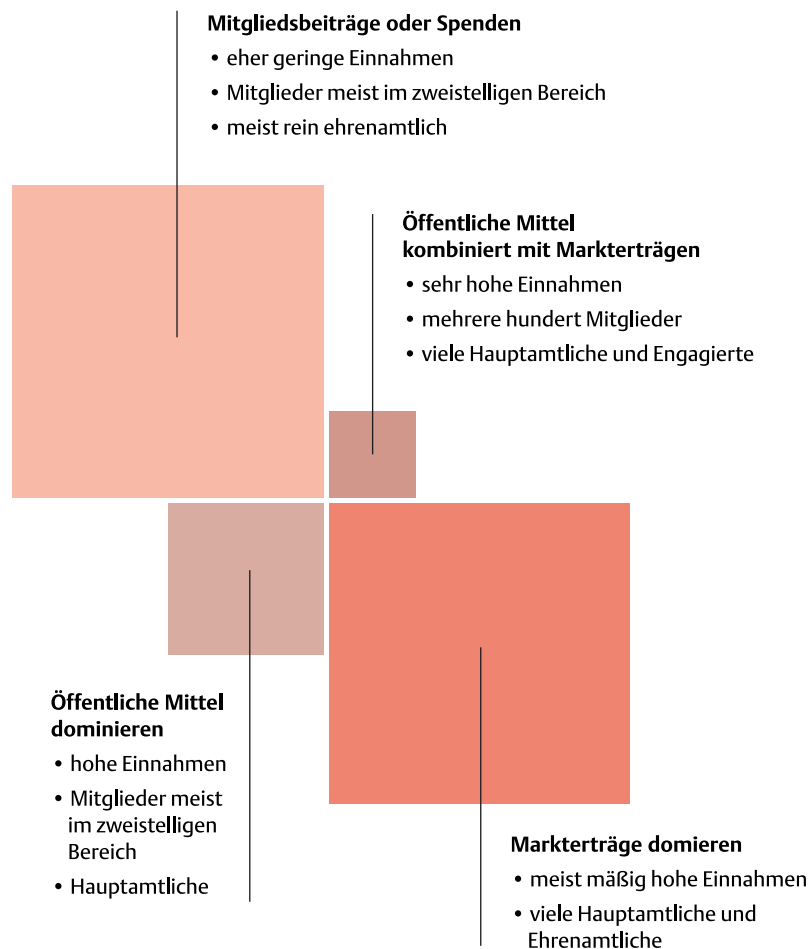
**Mitgliedsbeiträge oder Spenden**
- eher geringe Einnahmen
- Mitglieder meist im zweistelligen Bereich
- meist rein ehrenamtlich

**Öffentliche Mittel kombiniert mit Markterträgen**
- sehr hohe Einnahmen
- mehrere hundert Mitglieder
- viele Hauptamtliche und Engagierte

**Öffentliche Mittel dominieren**
- hohe Einnahmen
- Mitglieder meist im zweistelligen Bereich
- Hauptamtliche

**Markterträge domieren**
- meist mäßig hohe Einnahmen
- viele Hauptamtliche und Ehrenamtliche